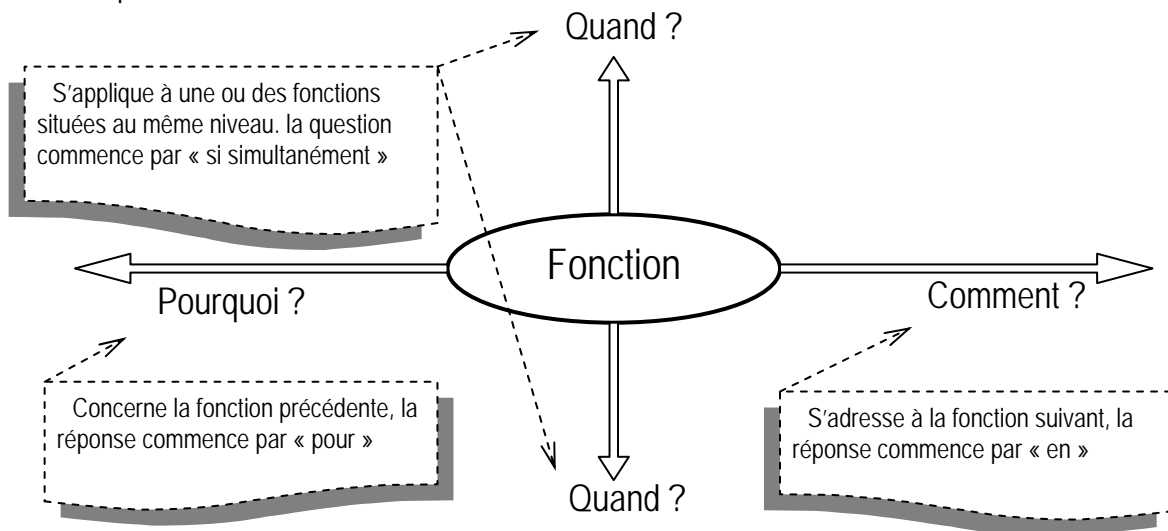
Quand ?

S'applique à une ou des fonctions situées au même niveau. la question commence par « si simultanément »

Fonction

Pourquoi ?

Comment ?

Concerne la fonction précédente, la réponse commence par « pour »

S'adresse à la fonction suivant, la réponse commence par « en »

Quand ?